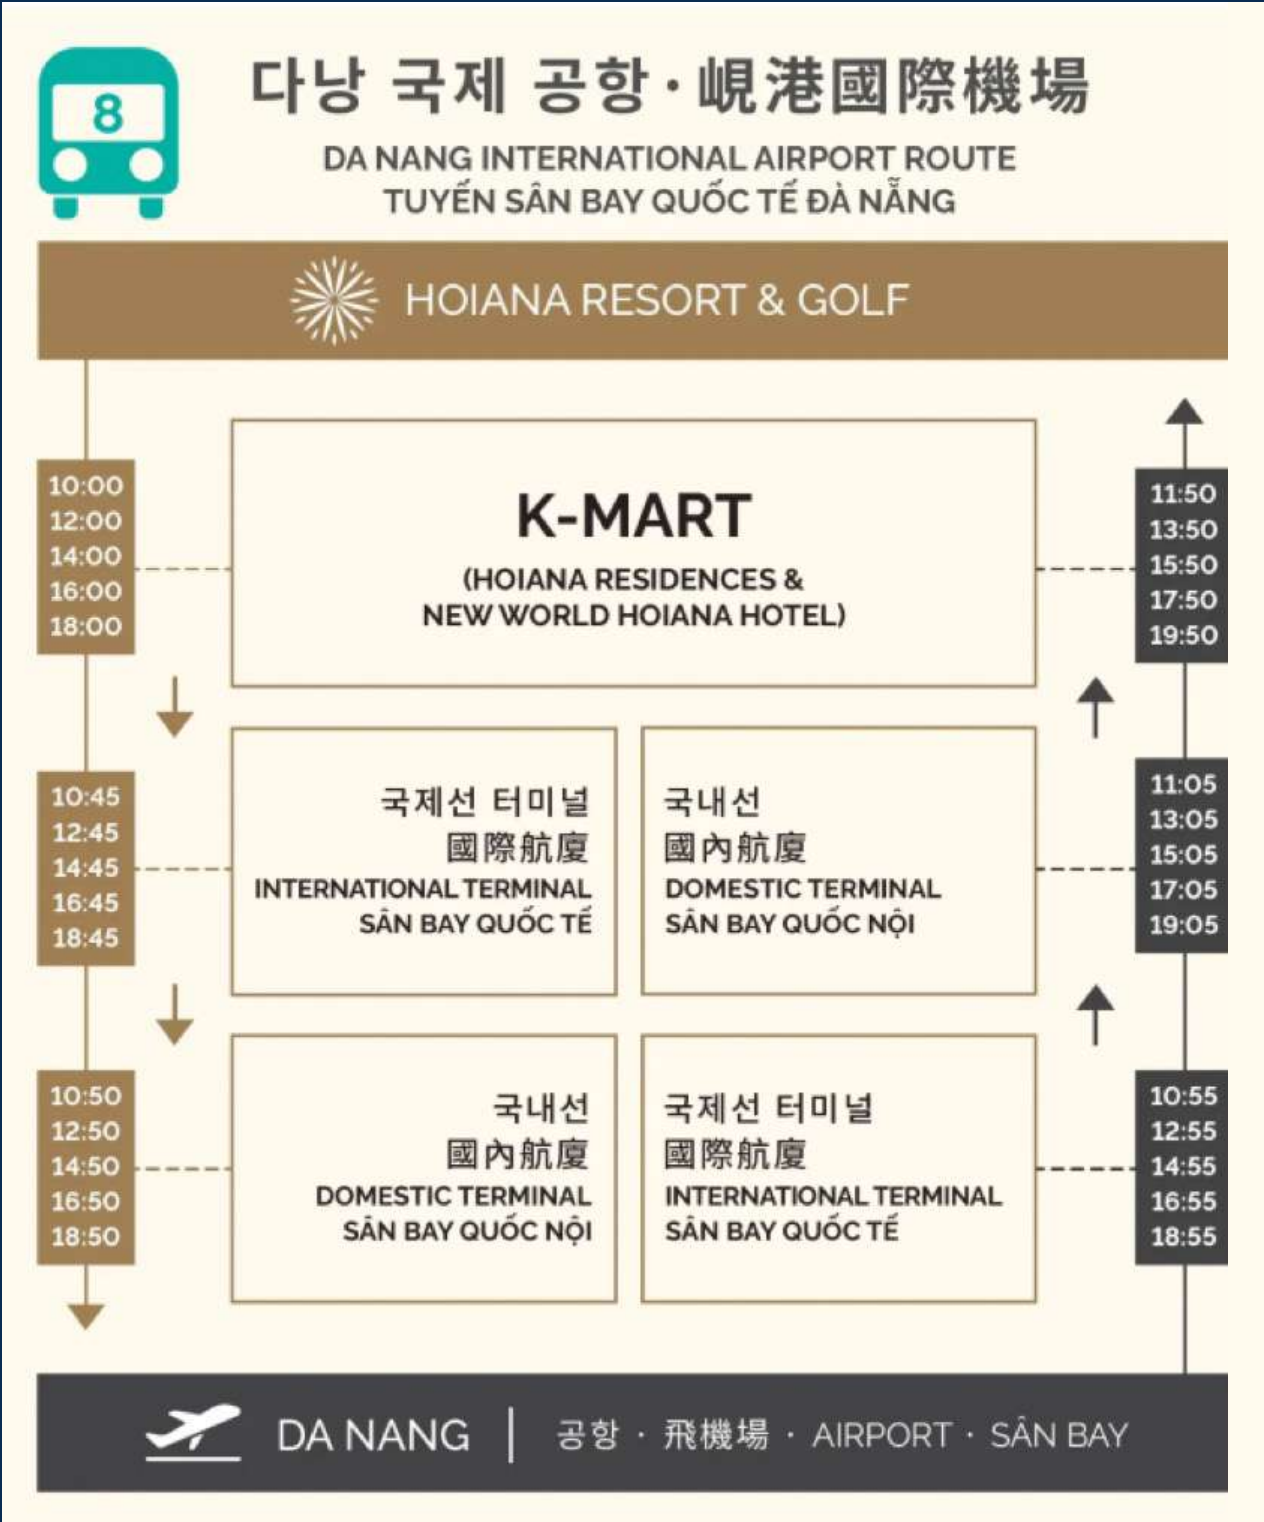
8

다낭 국제 공항 · 峴港國際機場

DA NANG INTERNATIONAL AIRPORT ROUTE
TUYẾN SÂN BAY QUỐC TẾ ĐÀ NẴNG

HOIANA RESORT & GOLF

10:00
12:00
14:00
16:00
18:00

K-MART
(HOIANA RESIDENCES & NEW WORLD HOIANA HOTEL)

11:50
13:50
15:50
17:50
19:50

10:45
12:45
14:45
16:45
18:45

국제선 터미널
國際航廈
INTERNATIONAL TERMINAL
SÂN BAY QUỐC TẾ

국내선
國內航廈
DOMESTIC TERMINAL
SÂN BAY QUỐC NỘI

11:05
13:05
15:05
17:05
19:05

10:50
12:50
14:50
16:50
18:50

국내선
國內航廈
DOMESTIC TERMINAL
SÂN BAY QUỐC NỘI

국제선 터미널
國際航廈
INTERNATIONAL TERMINAL
SÂN BAY QUỐC TẾ

10:55
12:55
14:55
16:55
18:55

DA NANG | 공항 · 飛機場 · AIRPORT · SÂN BAY